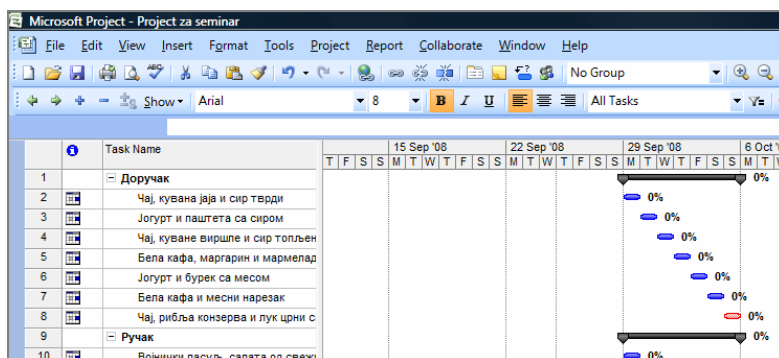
Microsoft Project - Project za seminar

File Edit View Insert Format Tools Project Report Collaborate Window Help

No Group

Show Arial 8 B I U All Tasks

| | | Task Name | 15 Sep '08 | 22 Sep '08 | 29 Sep '08 | 6 Oct ' |
|---|---|---|---|---|---|---|
| | | | T F S S M T W T F S S | M T W T F S S | M T W T F S S | M T W |
| 1 | | − Доручак | | | | 0% |
| 2 | | Чај, кувана јаја и сир тврди | | | 0% | |
| 3 | | Јогурт и паштета са сиром | | | 0% | |
| 4 | | Чај, куване виршле и сир топљен | | | 0% | |
| 5 | | Бела кафа, маргарин и мармелад | | | 0% | |
| 6 | | Јогурт и бурек са месом | | | 0% | |
| 7 | | Бела кафа и месни нарезак | | | 0% | |
| 8 | | Чај, рибља конзерва и лук црни с | | | 0% | |
| 9 | | − Ручак | | | | 0% |
| 10 | | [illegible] | | | 0% | |